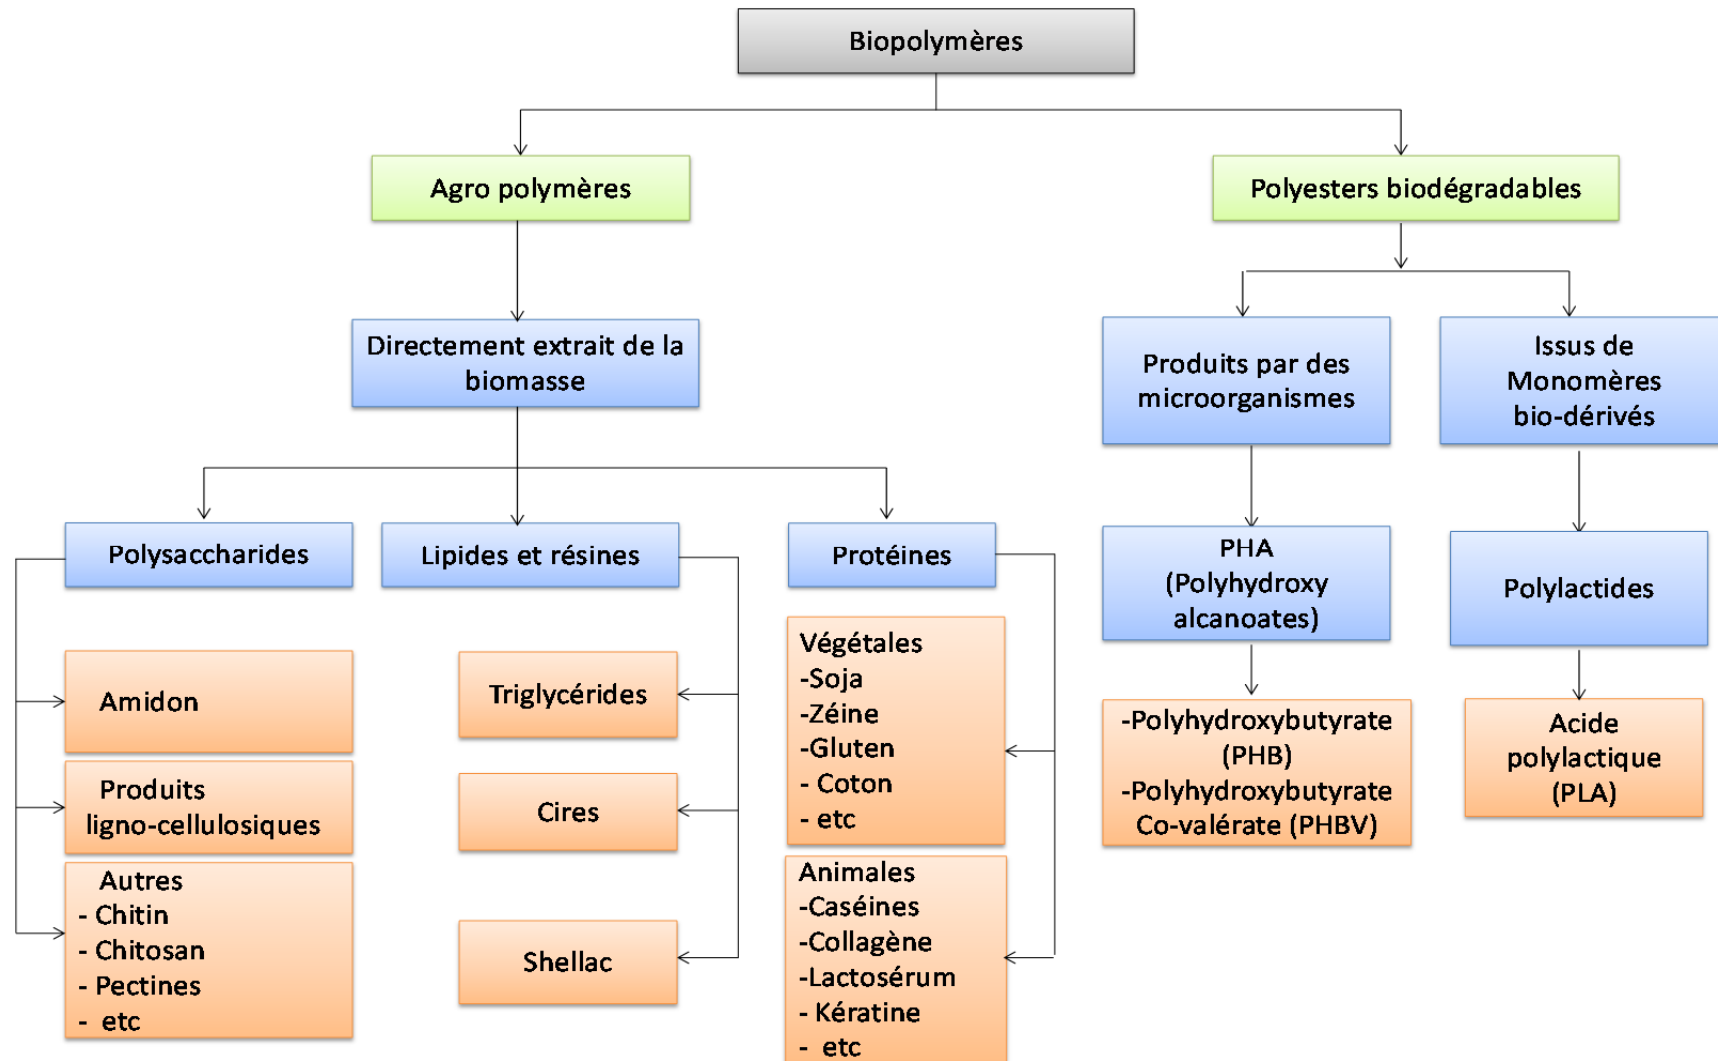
Biopolymères

Agro polymères

Polyesters biodégradables

Directement extrait de la biomasse

Produits par des microorganismes

Issus de Monomères bio-dérivés

Polysaccharides

Lipides et résines

Protéines

PHA (Polyhydroxy alcanoates)

Polylactides

Amidon

Produits ligno-cellulosiques

Autres
- Chitin
- Chitosan
- Pectines
- etc

Triglycérides

Cires

Shellac

Végétales
-Soja
-Zéine
-Gluten
- Coton
- etc

Animales
-Caséines
-Collagène
-Lactosérum
- Kératine
- etc

-Polyhydroxybutyrate (PHB)
-Polyhydroxybutyrate Co-valérate (PHBV)

Acide polylactique (PLA)